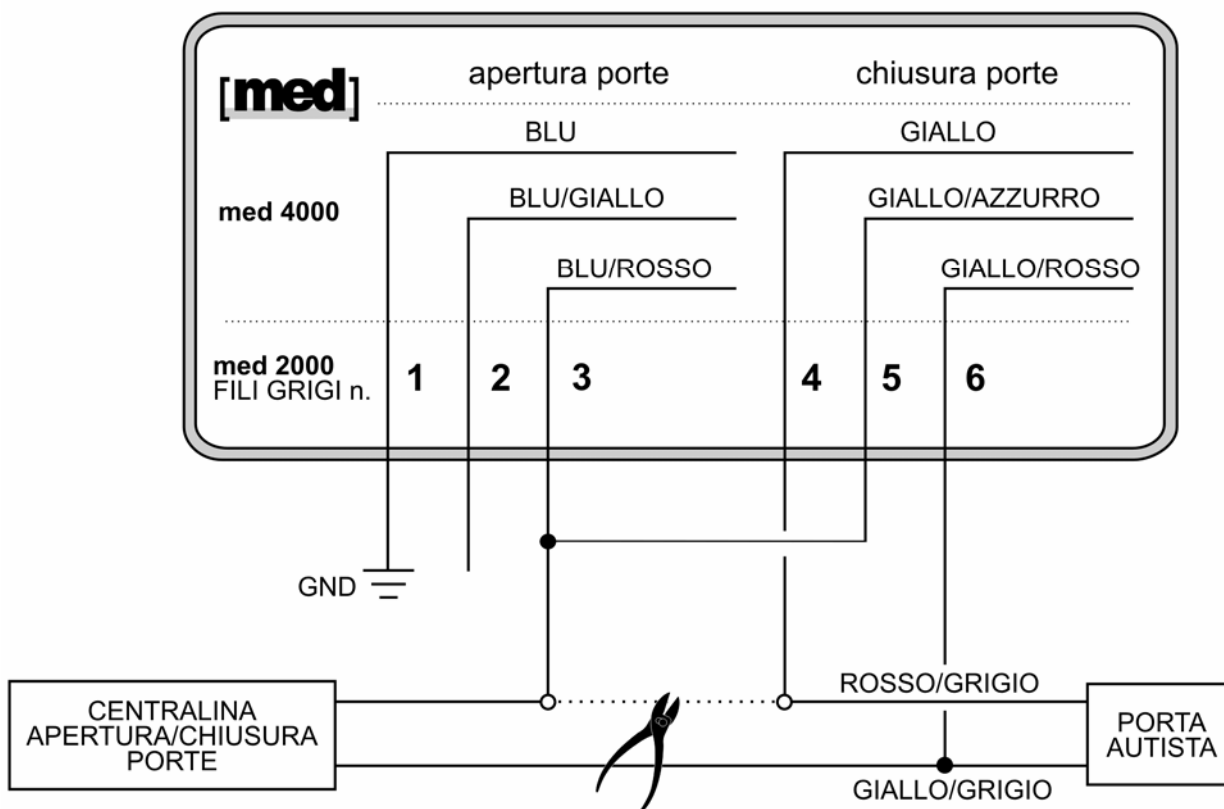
[med]

apertura porte

chiusura porte

BLU

GIALLO

med 4000

BLU/GIALLO

GIALLO/AZZURRO

BLU/ROSSO

GIALLO/ROSSO

med 2000
FILI GRIGI n.

1

2

3

4

5

6

GND

CENTRALINA
APERTURA/CHIUSURA
PORTE

ROSSO/GRIGIO

PORTA
AUTISTA

GIALLO/GRIGIO